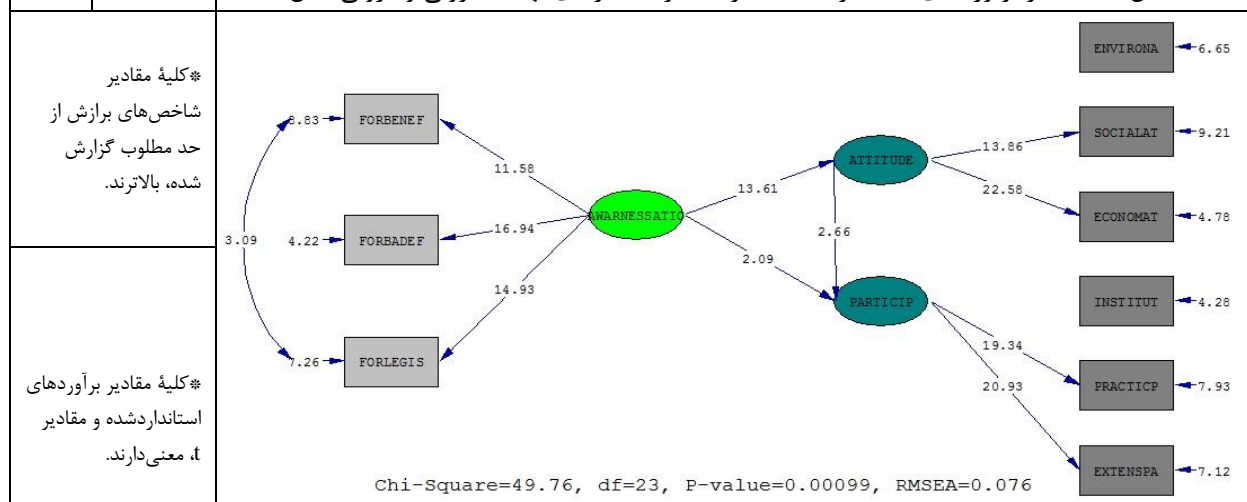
*کلیهٔ مقادیر شاخص‌های برازش از حد مطلوب گزارش شده، بالاترند.

*کلیهٔ مقادیر برآوردهای استانداردشده و مقادیر t، معنی‌دارند.

ENVIRONA 6.65
SOCIALAT 9.21
ECONOMAT 4.78
INSTITUT 4.28
PRACTICP 7.93
EXTENSPA 7.12

8.83 FORBENEF
4.22 FORBADEF
7.26 FORLEGIS
3.09

11.58
16.94
14.93
AWARNESSATIO
13.61
2.09
ATTITUDE
2.66
PARTICIP
13.86
22.58
19.34
20.93

Chi-Square=49.76, df=23, P-value=0.00099, RMSEA=0.076